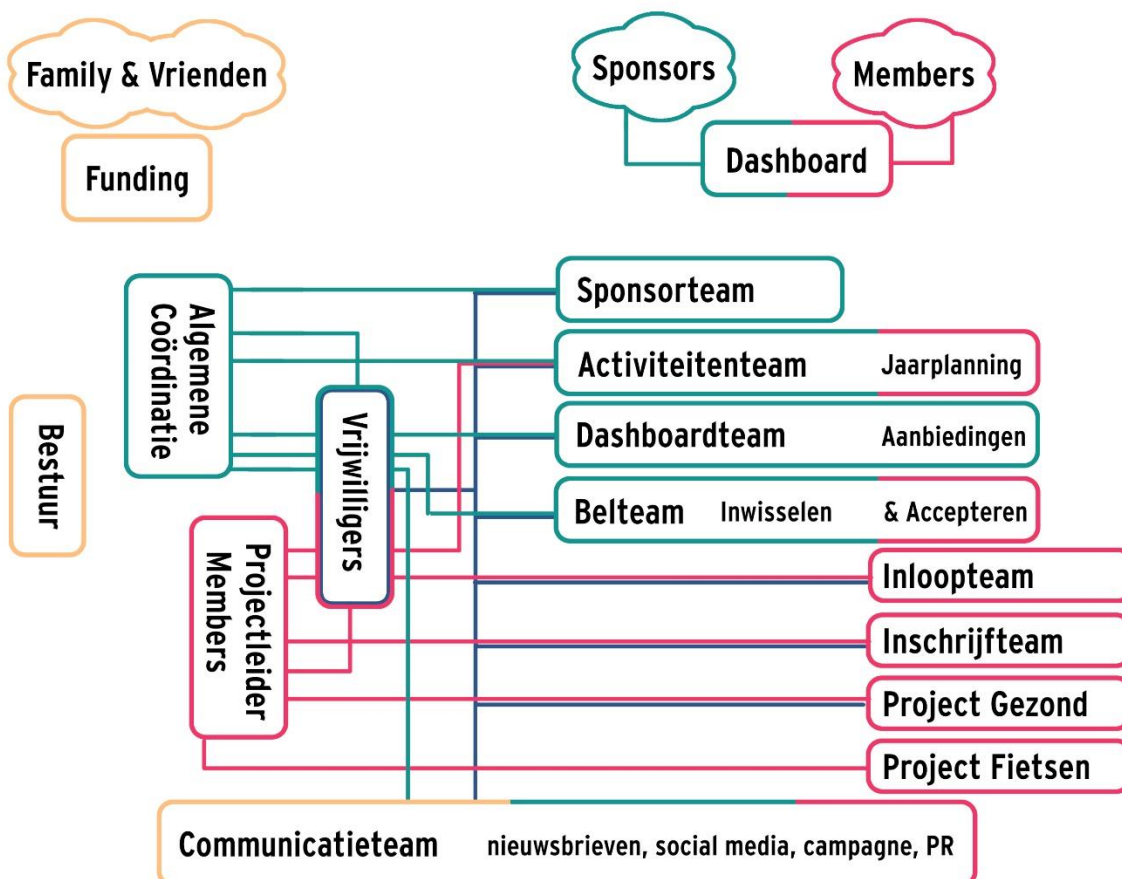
Family & Vrienden

Funding

Sponsors

Members

Dashboard

Algemene Coördinatie

Bestuur

Vrijwilligers

Projectleider Members

Sponsorteam

Activiteitenteam Jaarplanning

Dashboardteam Aanbiedingen

Belteam Inwisselen & Accepteren

Inloopteam

Inschrijfteam

Project Gezond

Project Fietsen

Communicatieteam nieuwsbrieven, social media, campagne, PR